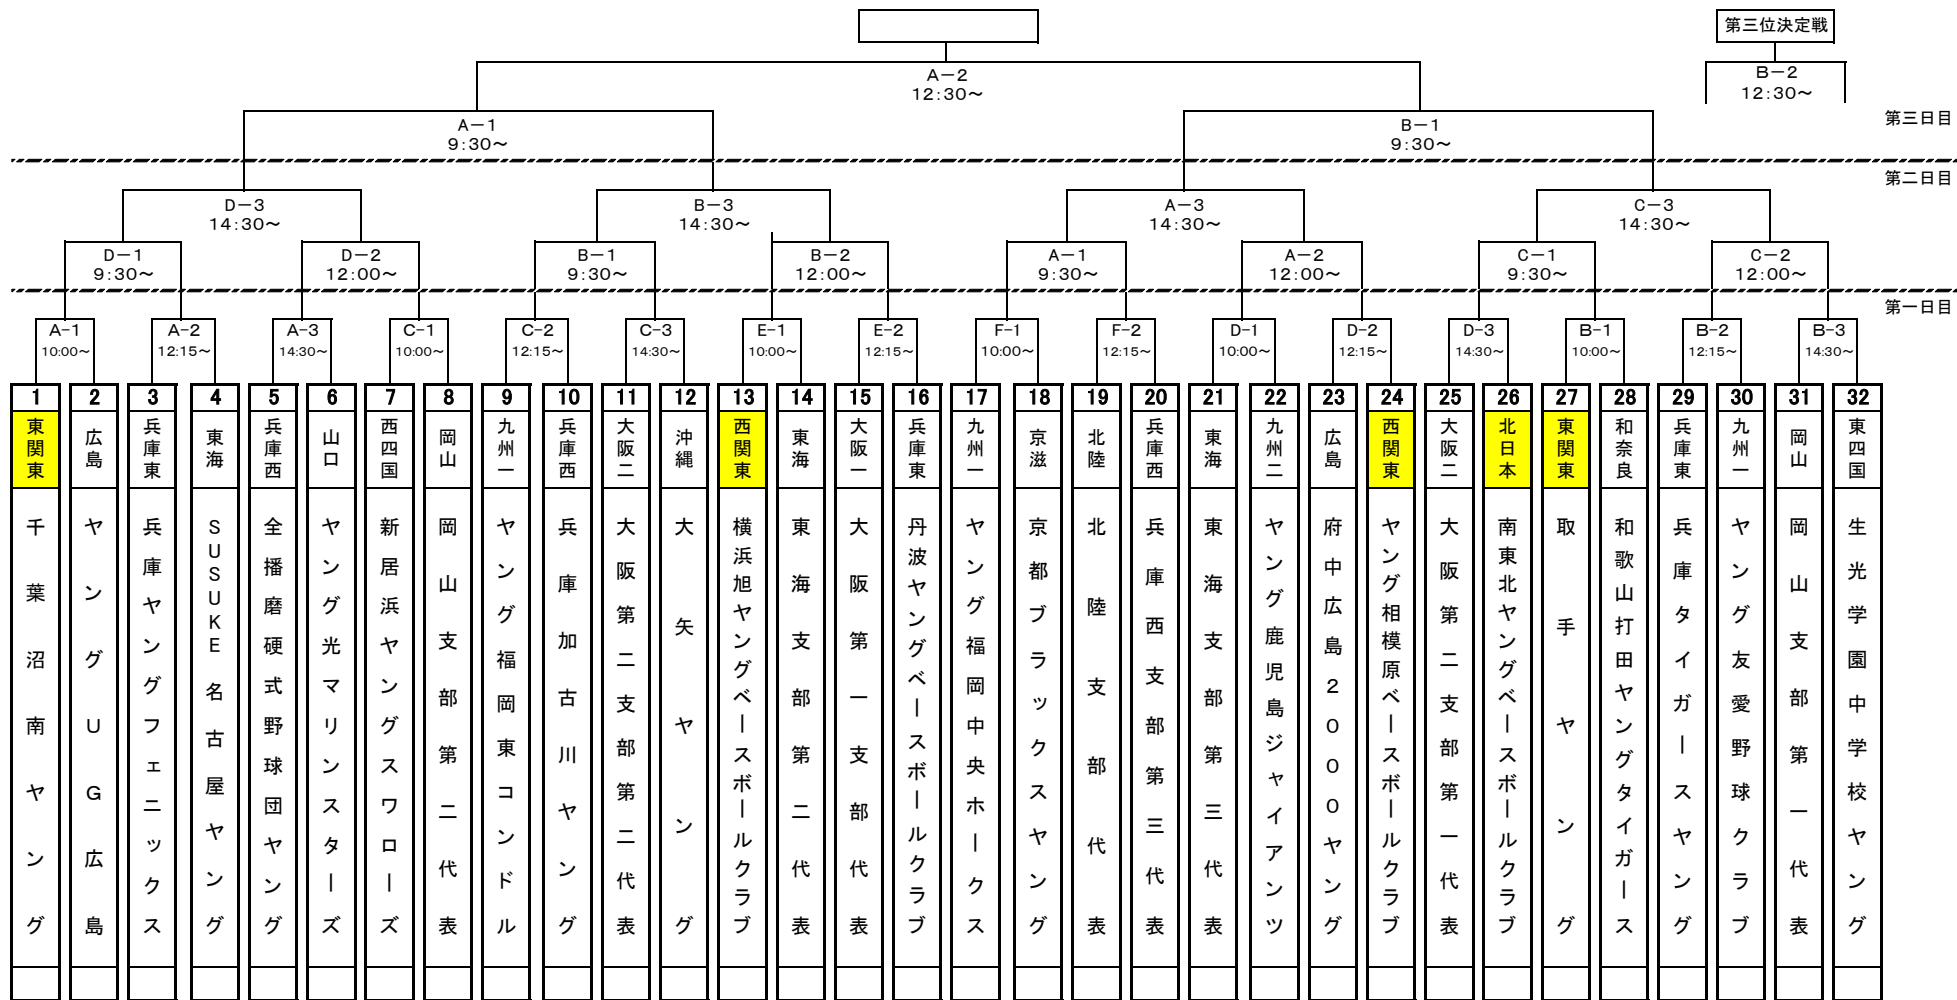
第三位決定戦

A−2
12:30〜

B−2
12:30〜

A−1
9:30〜

B−1
9:30〜

第三日目

D−3
14:30〜

B−3
14:30〜

A−3
14:30〜

C−3
14:30〜

第二日目

D−1
9:30〜

D−2
12:00〜

B−1
9:30〜

B−2
12:00〜

A−1
9:30〜

A−2
12:00〜

C−1
9:30〜

C−2
12:00〜

第一日目

A−1 10:00〜
A−2 12:15〜
A−3 14:30〜
C−1 10:00〜
C−2 12:15〜
C−3 14:30〜
E−1 10:00〜
E−2 12:15〜
F−1 10:00〜
F−2 12:15〜
D−1 10:00〜
D−2 12:15〜
D−3 14:30〜
B−1 10:00〜
B−2 12:15〜
B−3 14:30〜

| 1 | 2 | 3 | 4 | 5 | 6 | 7 | 8 | 9 | 10 | 11 | 12 | 13 | 14 | 15 | 16 | 17 | 18 | 19 | 20 | 21 | 22 | 23 | 24 | 25 | 26 | 27 | 28 | 29 | 30 | 31 | 32 |
|---|---|---|---|---|---|---|---|---|---|---|---|---|---|---|---|---|---|---|---|---|---|---|---|---|---|---|---|---|---|---|---|
| 東関東 | 広島 | 兵庫東 | 東海 | 兵庫西 | 山口 | 西四国 | 岡山 | 九州一 | 兵庫西 | 大阪二 | 沖縄 | 西関東 | 東海 | 大阪一 | 兵庫東 | 九州一 | 京滋 | 北陸 | 兵庫西 | 東海 | 九州二 | 広島 | 西関東 | 大阪二 | 北日本 | 東関東 | 和奈良 | 兵庫東 | 九州一 | 岡山 | 東四国 |
| 千葉沼南ヤング | ヤングUG広島 | 兵庫ヤングフェニックス | SUSUKE名古屋ヤング | 全播磨硬式野球団ヤング | ヤング光マリンスターズ | 新居浜ヤングスワローズ | 岡山支部第二代表 | ヤング福岡東コンドル | 兵庫加古川ヤング | 大阪第二支部第二代表 | 大矢ヤング | 横浜旭ヤングベースボールクラブ | 東海支部第二代表 | 大阪第一支部代表 | 丹波ヤングベースボールクラブ | ヤング福岡中央ホークス | 京都ブラックスヤング | 北陸支部代表 | 兵庫西支部第三代表 | 東海支部第三代表 | ヤング鹿児島ジャイアンツ | 府中広島2000ヤング | ヤング相模原ベースボールクラブ | 大阪第二支部第一代表 | 南東北ヤングベースボールクラブ | 取手ヤング | 和歌山打田ヤングタイガース | 兵庫タイガースヤング | ヤング友愛野球クラブ | 岡山支部第一代表 | 生光学園中学校ヤング |